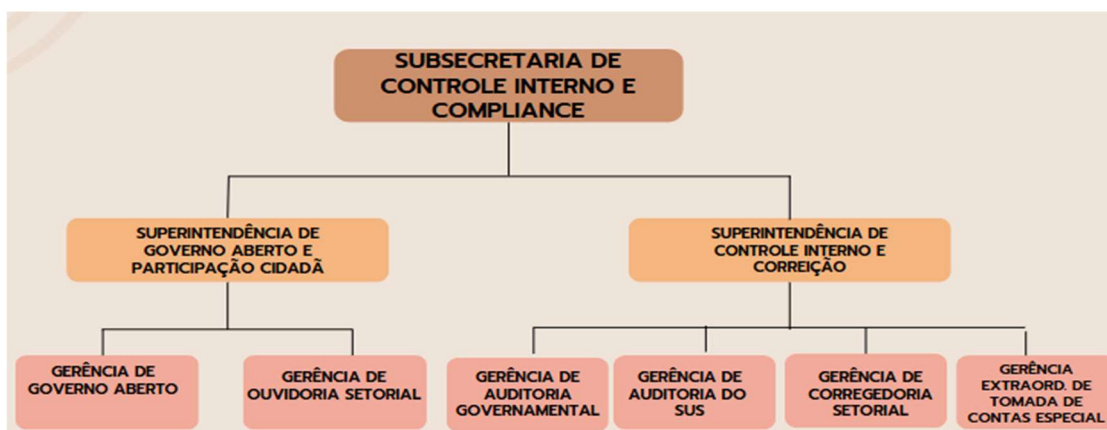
SUBSECRETARIA DE CONTROLE INTERNO E COMPLIANCE

SUPERINTENDÊNCIA DE GOVERNO ABERTO E PARTICIPAÇÃO CIDADÃ

SUPERINTENDÊNCIA DE CONTROLE INTERNO E CORREIÇÃO

GERÊNCIA DE GOVERNO ABERTO

GERÊNCIA DE OUVIDORIA SETORIAL

GERÊNCIA DE AUDITORIA GOVERNAMENTAL

GERÊNCIA DE AUDITORIA DO SUS

GERÊNCIA DE CORREGEDORIA SETORIAL

GERÊNCIA EXTRAORD. DE TOMADA DE CONTAS ESPECIAL